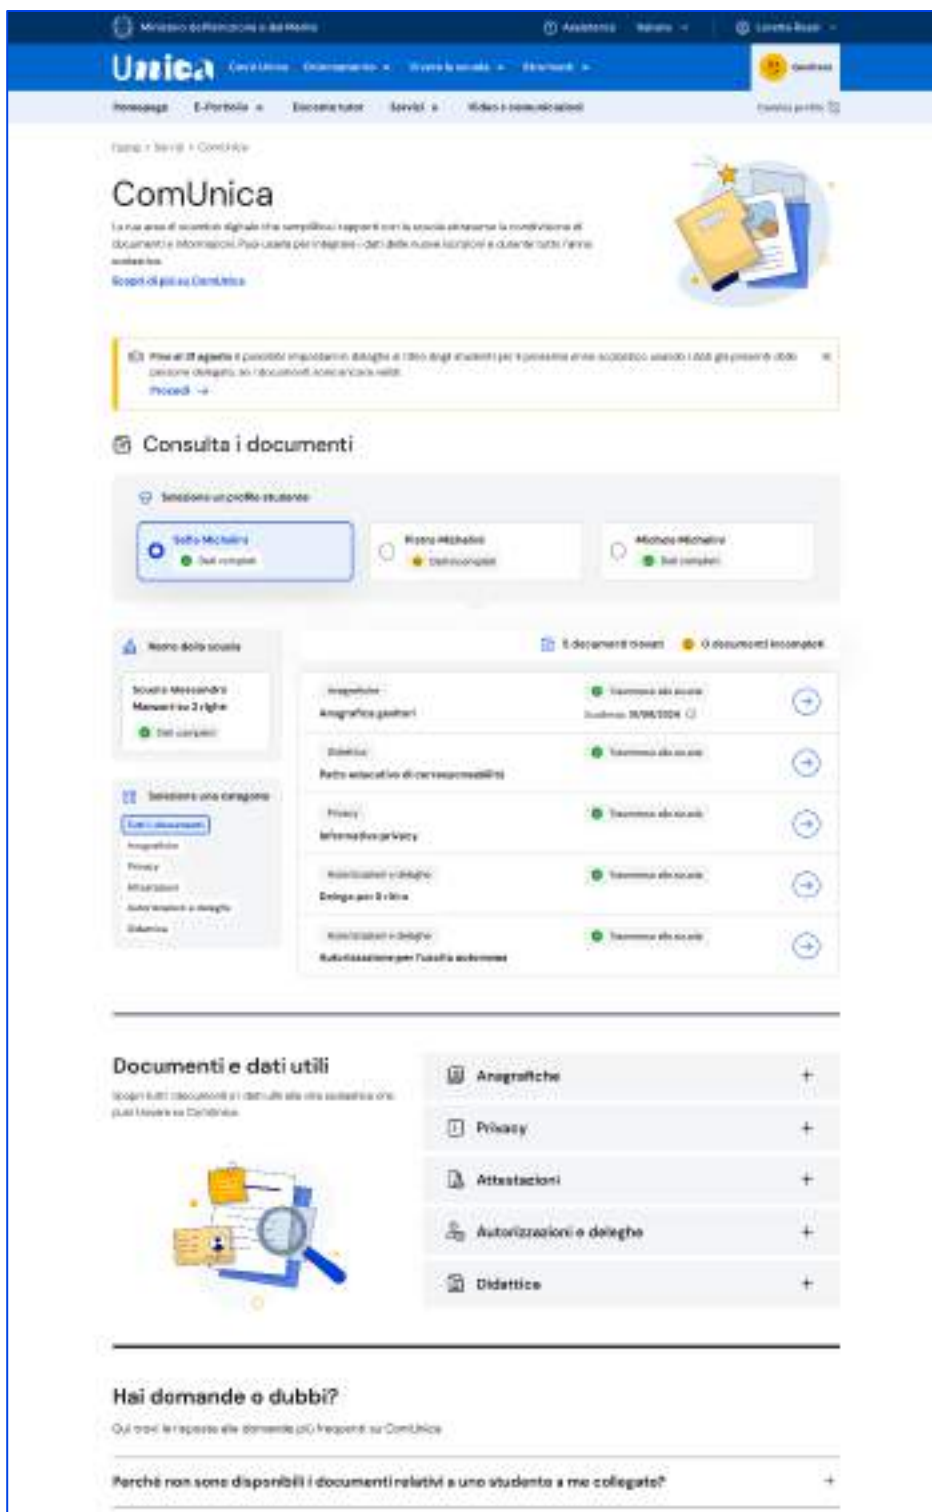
Ministero dell'Istruzione e del Merito   Assistenza   Italiano   Loretta Rossi

Unica   Cos'è Unica   Orientamento   Il voto la scuola   Strumenti   Genitore

Homepage   E-Portfolio   Docente tutor   Servizi   Video e comunicazioni   Cambia profilo

Home > Servizi > ComUnica

ComUnica

La tua area di scambio digitale che semplifica i rapporti con la scuola attraverso la condivisione di documenti e informazioni. Puoi usarla per integrare i dati delle nuove iscrizioni e durante tutto l'anno scolastico.

Scopri di più su ComUnica

Fino al 31 agosto è possibile impostare le deleghe ai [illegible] per il prossimo anno scolastico usando i dati già presenti dalla sezione deleghe, se i documenti sono ancora validi.
Procedi →

Consulta i documenti

Seleziona un profilo studente

Sofia Michelini
Dati completi

Pietro Michelini
Dati incompleti

Michele Michelini
Dati completi

Nome della scuola

Scuola Alessandro Manzoni su 2 righe
Dati completi

Seleziona una categoria
Tutti i documenti
Anagrafiche
Privacy
Attestazioni
Autorizzazioni e deleghe
Didattica

5 documenti trovati   0 documenti incompleti

Anagrafiche
Anagrafica genitori
Trasmesso alla scuola
Scadenza 31/08/2024

Didattica
Patto educativo di corresponsabilità
Trasmesso alla scuola

Privacy
Informativa privacy
Trasmesso alla scuola

Autorizzazioni e deleghe
Delega per il ritiro
Trasmesso alla scuola

Autorizzazioni e deleghe
Autorizzazione per l'uscita autonoma
Trasmesso alla scuola

Documenti e dati utili

Scopri tutti i documenti e i dati utili alla vita scolastica che puoi trovare su ComUnica

Anagrafiche +
Privacy +
Attestazioni +
Autorizzazioni e deleghe +
Didattica +

Hai domande o dubbi?

Qui trovi le risposte alle domande più frequenti su ComUnica

Perché non sono disponibili i documenti relativi a uno studente a me collegato? +